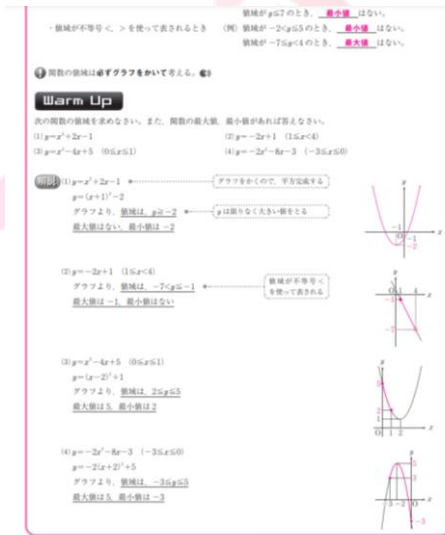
値域が $y\leqq7$ のとき，最小値 はない。

・値域が不等号＜，＞を使って表されるとき　（例）値域が $-2<y\leqq5$ のとき，最小値 はない。

値域が $-7\leqq y<4$ のとき，最大値 はない。

関数の値域は必ずグラフをかいて考える。

Warm Up

次の関数の値域を求めなさい。また，関数の最大値，最小値があれば答えなさい。

(1) $y=x^2+2x-1$　(2) $y=-2x+1$ $(1\leqq x<4)$

(3) $y=x^2-4x+5$ $(0\leqq x\leqq1)$　(4) $y=-2x^2-8x-3$ $(-3\leqq x\leqq0)$

解説 (1) $y=x^2+2x-1$ ← グラフをかくので，平方完成する

$y=(x+1)^2-2$

グラフより，値域は，$y\geqq-2$ ← $y$ は限りなく大きい値をとる

最大値はない，最小値は $-2$

(2) $y=-2x+1$ $(1\leqq x<4)$

グラフより，値域は，$-7<y\leqq-1$ ← 値域が不等号＜を使って表される

最大値は $-1$，最小値はない

(3) $y=x^2-4x+5$ $(0\leqq x\leqq1)$

$y=(x-2)^2+1$

グラフより，値域は，$2\leqq y\leqq5$

最大値は5，最小値は2

(4) $y=-2x^2-8x-3$ $(-3\leqq x\leqq0)$

$y=-2(x+2)^2+5$

グラフより，値域は，$-3\leqq y\leqq5$

最大値は5，最小値は $-3$

$y$　$x$　$O$　$-1$　$-2$　1　4　$-1$　$-7$　5　2　1　2　$-3$　$-2$　3　$-3$